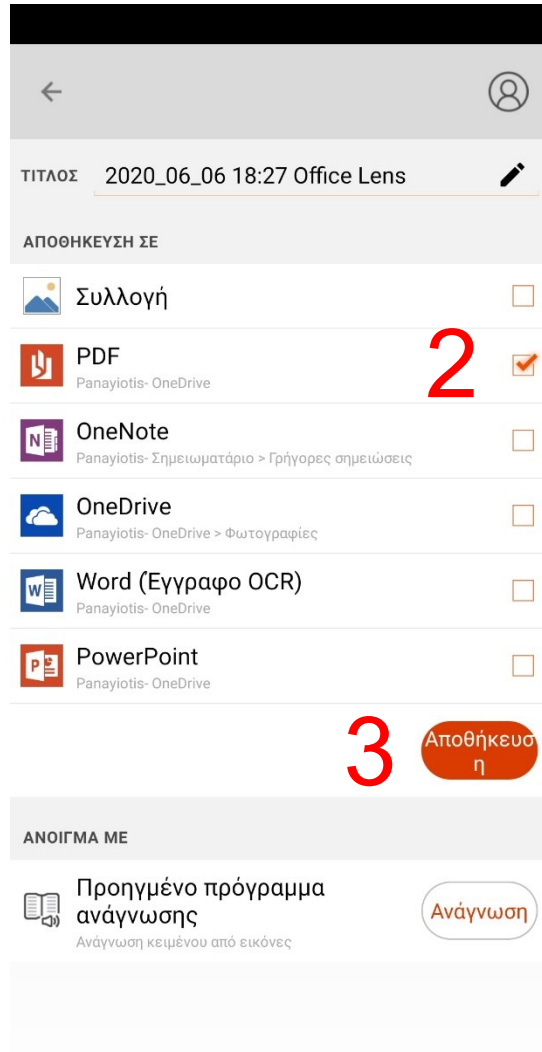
ΤΙΤΛΟΣ 2020_06_06 18:27 Office Lens

ΑΠΟΘΗΚΕΥΣΗ ΣΕ

Συλλογή

PDF
Panayiotis- OneDrive

2

OneNote
Panayiotis- Σημειωματάριο > Γρήγορες σημειώσεις

OneDrive
Panayiotis- OneDrive > Φωτογραφίες

Word (Έγγραφο OCR)
Panayiotis- OneDrive

PowerPoint
Panayiotis- OneDrive

3

Αποθήκευση

ΑΝΟΙΓΜΑ ΜΕ

Προηγμένο πρόγραμμα ανάγνωσης
Ανάγνωση κειμένου από εικόνες

Ανάγνωση